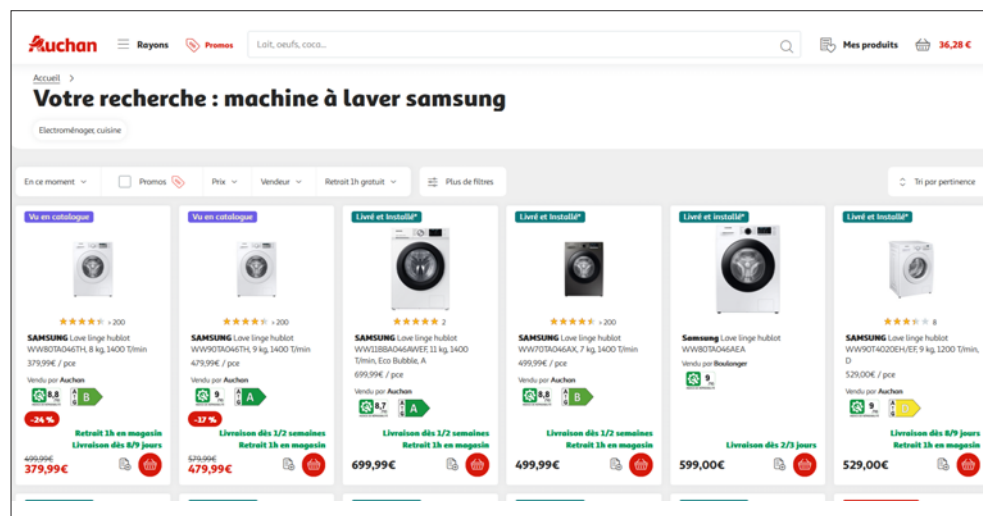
Auchan

Rayons

Promos

Lait, oeufs, coca...

Mes produits

36,28 €

Accueil >

Votre recherche : machine à laver samsung

Electroménager, cuisine

En ce moment

Promos

Prix

Vendeur

Retrait 1h gratuit

Plus de filtres

Tri par pertinence

Vu en catalogue

> 200

SAMSUNG Lave linge hublot WW80TA046TH, 8 kg, 1400 T/min

379,99€ / pce

Vendu par Auchan

8,8

B

-24 %

Retrait 1h en magasin

Livraison dès 8/9 jours

499,99€

379,99€

Vu en catalogue

> 200

SAMSUNG Lave linge hublot WW90TA046TH, 9 kg, 1400 T/min

479,99€ / pce

Vendu par Auchan

9

A

-17 %

Livraison dès 1/2 semaines

Retrait 1h en magasin

579,99€

479,99€

Livré et Installé*

2

SAMSUNG Lave linge hublot WW11BBA046AWEF, 11 kg, 1400 T/min, Eco Bubble, A

699,99€ / pce

Vendu par Auchan

8,7

A

Livraison dès 1/2 semaines

Retrait 1h en magasin

699,99€

Livré et Installé*

> 200

SAMSUNG Lave linge hublot WW70TA046AX, 7 kg, 1400 T/min

499,99€ / pce

Vendu par Auchan

8,8

B

Livraison dès 1/2 semaines

Retrait 1h en magasin

499,99€

Livré et Installé*

Samsung Lave linge hublot WW80TA046AEA

Vendu par Boulanger

9

Livraison dès 2/3 jours

599,00€

Livré et Installé*

8

SAMSUNG Lave linge hublot WW90T4020EH/EF, 9 kg, 1200 T/min, D

529,00€ / pce

Vendu par Auchan

9

D

Livraison dès 8/9 jours

Retrait 1h en magasin

529,00€